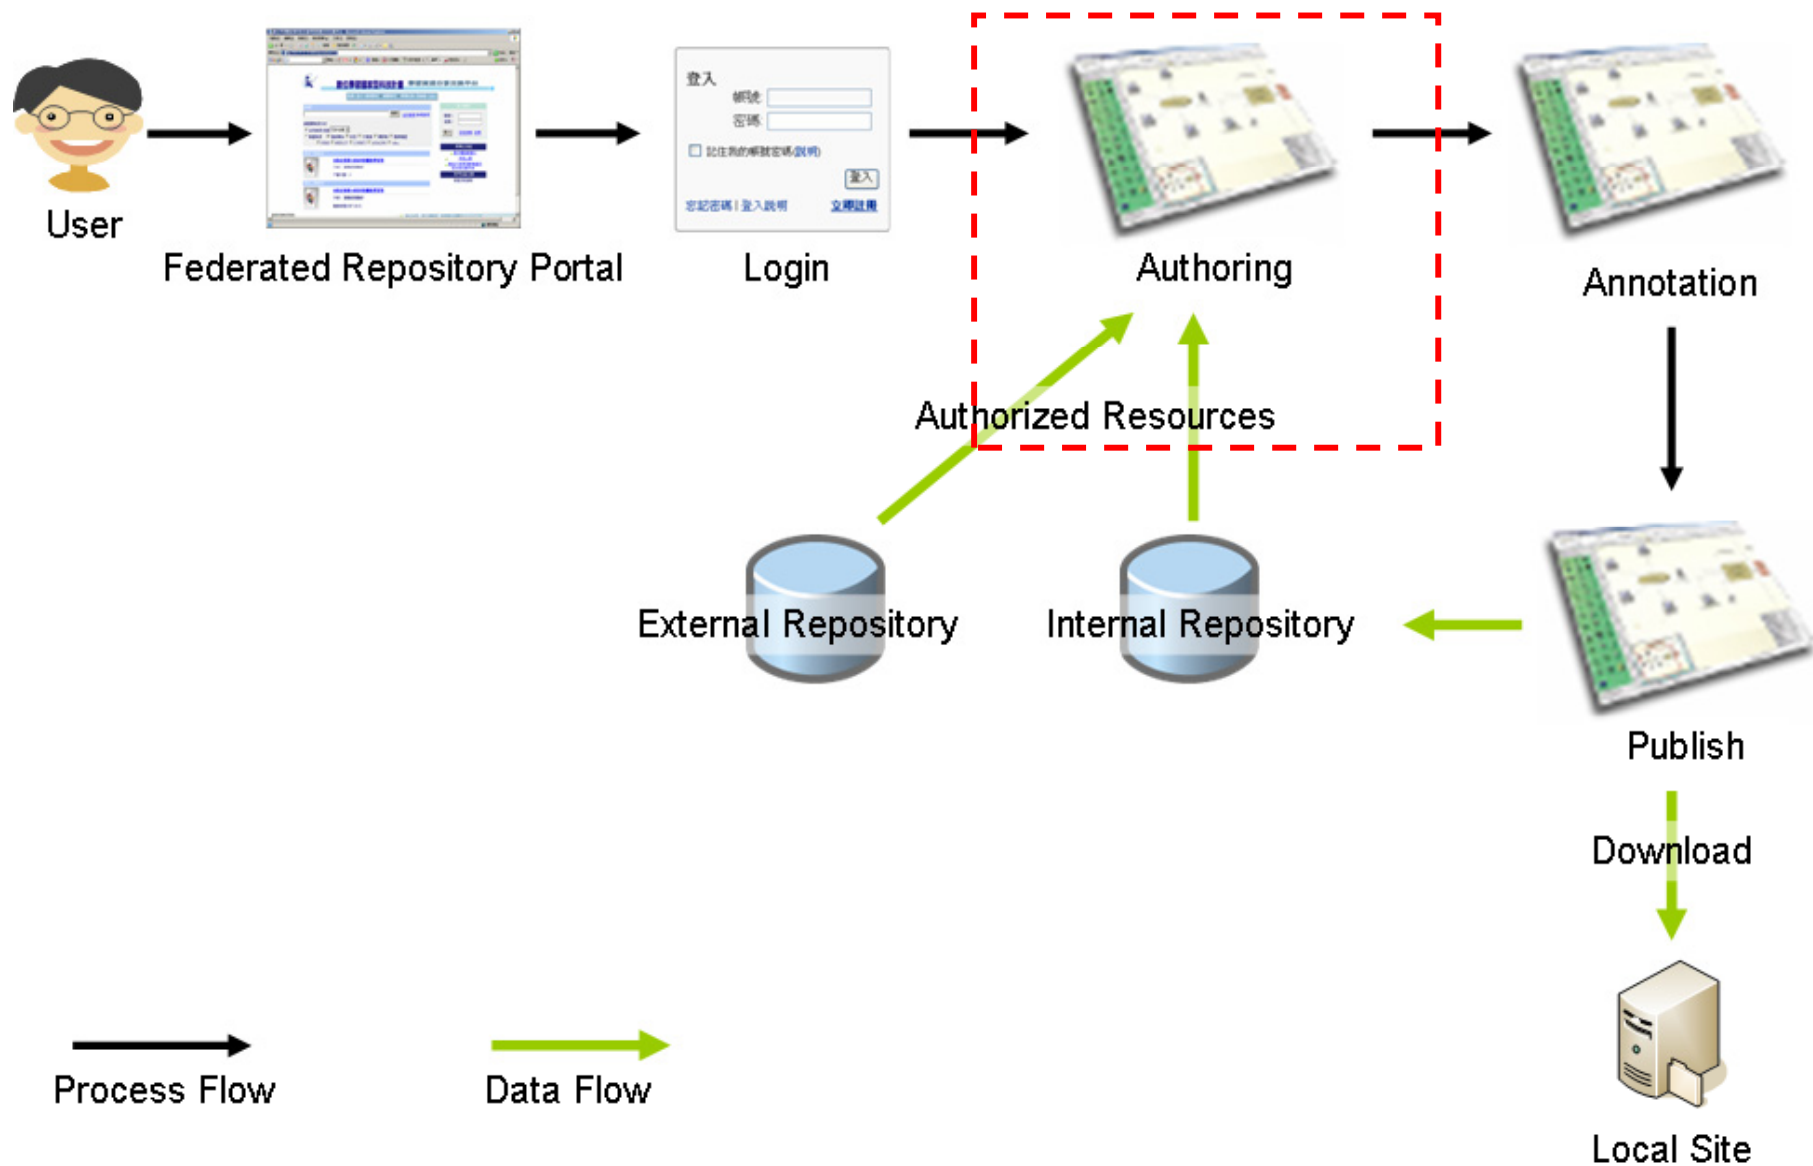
User

Federated Repository Portal

登入
帳號
密碼
記住我的帳號密碼(說明)
登入
忘記密碼 | 登入說明
立即註冊

Login

Authoring

Annotation

Authorized Resources

External Repository

Internal Repository

Publish

Download

Local Site

Process Flow

Data Flow